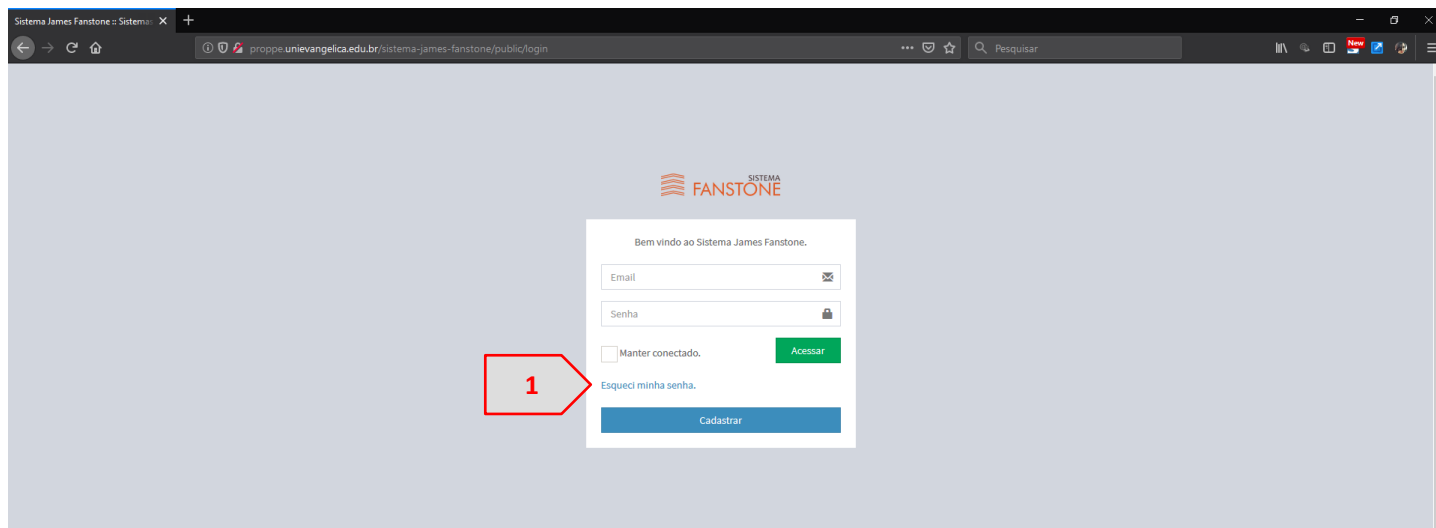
Sistema James Fanstone :: Sistema

proppe.unievangelica.edu.br/sistema-james-fanstone/public/login

Pesquisar

New

SISTEMA
FANSTONE

Bem vindo ao Sistema James Fanstone.

Email

Senha

Manter conectado.

Acessar

1

Esqueci minha senha.

Cadastrar